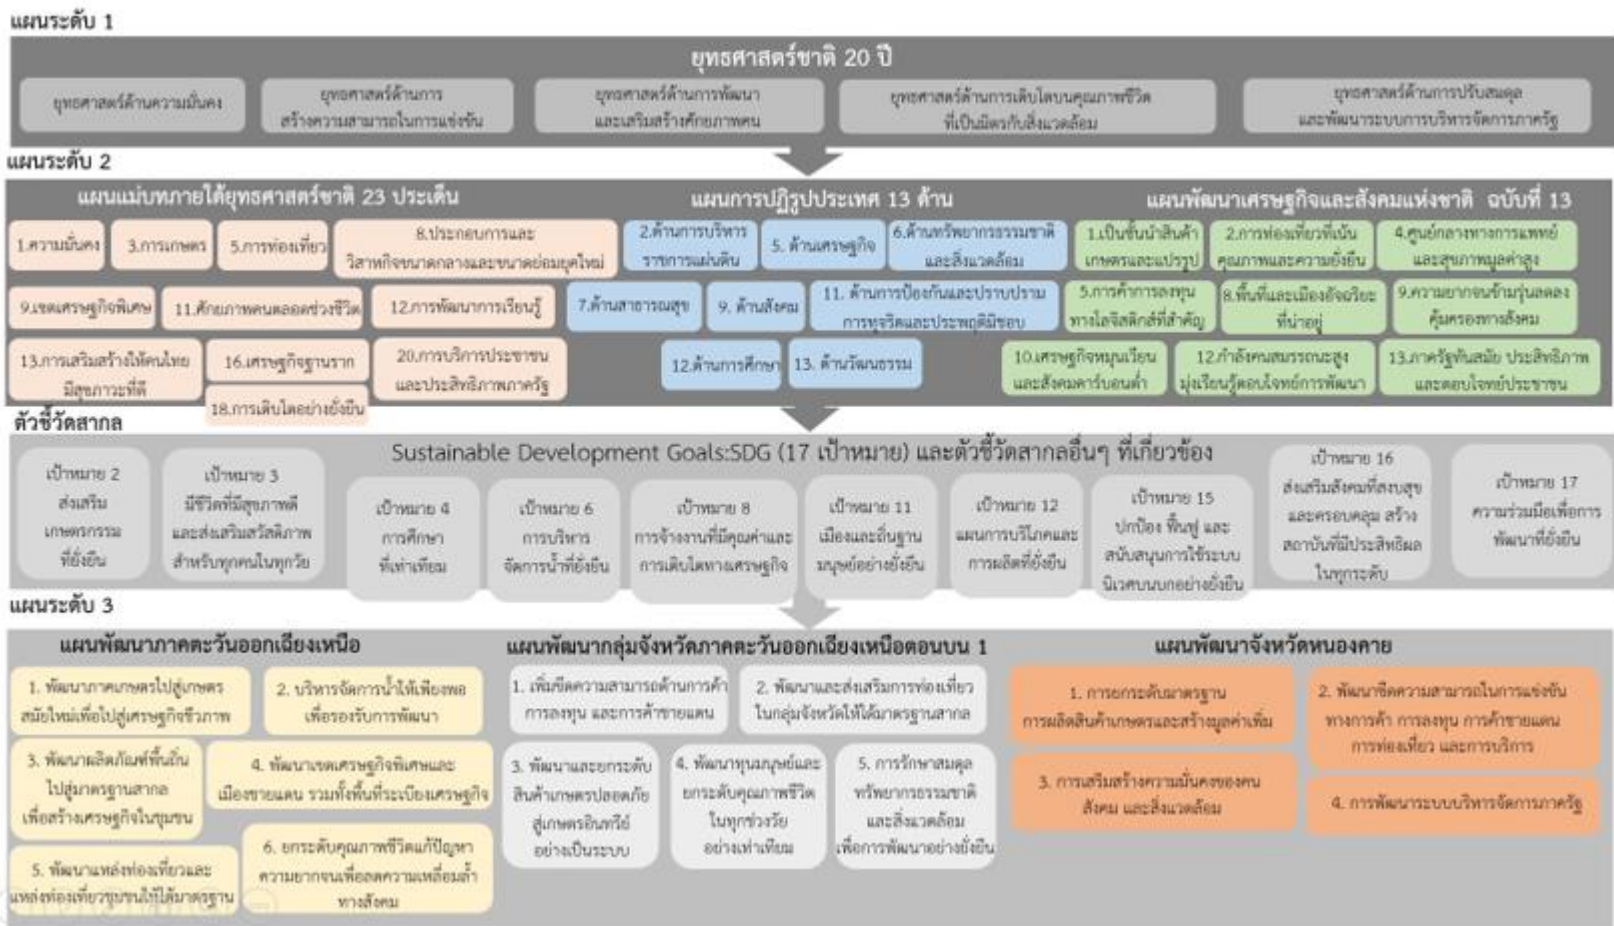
แผนระดับ 1

ยุทธศาสตร์ชาติ 20 ปี

ยุทธศาสตร์ด้านความมั่นคง

ยุทธศาสตร์ด้านการสร้างความสามารถในการแข่งขัน

ยุทธศาสตร์ด้านการพัฒนาและเสริมสร้างศักยภาพคน

ยุทธศาสตร์ด้านการเติบโตบนคุณภาพชีวิตที่เป็นมิตรกับสิ่งแวดล้อม

ยุทธศาสตร์ด้านการปรับสมดุลและพัฒนาระบบการบริหารจัดการภาครัฐ

แผนระดับ 2

แผนแม่บทภายใต้ยุทธศาสตร์ชาติ 23 ประเด็น

1.ความมั่นคง

3.การเกษตร

5.การท่องเที่ยว

8.ผู้ประกอบการและวิสาหกิจขนาดกลางและขนาดย่อมยุคใหม่

9.เขตเศรษฐกิจพิเศษ

11.ศักยภาพคนตลอดช่วงชีวิต

12.การพัฒนาการเรียนรู้

13.การเสริมสร้างให้คนไทยมีสุขภาวะที่ดี

16.เศรษฐกิจฐานราก

20.การบริการประชาชนและประสิทธิภาพภาครัฐ

18.การเติบโตอย่างยั่งยืน

แผนการปฏิรูปประเทศ 13 ด้าน

2.ด้านการบริหารราชการแผ่นดิน

5. ด้านเศรษฐกิจ

6.ด้านทรัพยากรธรรมชาติและสิ่งแวดล้อม

7.ด้านสาธารณสุข

9. ด้านสังคม

11. ด้านการป้องกันและปราบปรามการทุจริตและประพฤติมิชอบ

12.ด้านการศึกษา

13. ด้านวัฒนธรรม

แผนพัฒนาเศรษฐกิจและสังคมแห่งชาติ ฉบับที่ 13

1.เป็นชั้นนำสินค้าเกษตรและแปรรูป

2.การท่องเที่ยวที่เน้นคุณภาพและความยั่งยืน

4.ศูนย์กลางทางการแพทย์และสุขภาพมูลค่าสูง

5.การค้าการลงทุนทางโลจิสติกส์ที่สำคัญ

8.พื้นที่และเมืองอัจฉริยะที่น่าอยู่

9.ความยากจนข้ามรุ่นลดลง คุ้มครองทางสังคม

10.เศรษฐกิจหมุนเวียนและสังคมคาร์บอนต่ำ

12.กำลังคนสมรรถนะสูง มุ่งเรียนรู้ตอบโจทย์การพัฒนา

13.ภาครัฐทันสมัย ประสิทธิภาพ และตอบโจทย์ประชาชน

ตัวชี้วัดสากล

Sustainable Development Goals:SDG (17 เป้าหมาย) และตัวชี้วัดสากลอื่นๆ ที่เกี่ยวข้อง

เป้าหมาย 2 ส่งเสริมเกษตรกรรมที่ยั่งยืน

เป้าหมาย 3 มีชีวิตที่มีสุขภาพดี และส่งเสริมสวัสดิภาพสำหรับทุกคนในทุกวัย

เป้าหมาย 4 การศึกษาที่เท่าเทียม

เป้าหมาย 6 การบริหารจัดการน้ำที่ยั่งยืน

เป้าหมาย 8 การจ้างงานที่มีคุณค่าและการเติบโตทางเศรษฐกิจ

เป้าหมาย 11 เมืองและถิ่นฐานมนุษย์อย่างยั่งยืน

เป้าหมาย 12 แผนการบริโภคและการผลิตที่ยั่งยืน

เป้าหมาย 15 ปกป้อง ฟื้นฟู และสนับสนุนการใช้ระบบนิเวศบนบกอย่างยั่งยืน

เป้าหมาย 16 ส่งเสริมสังคมที่สงบสุข และครอบคลุม สร้างสถาบันที่มีประสิทธิผลในทุกระดับ

เป้าหมาย 17 ความร่วมมือเพื่อการพัฒนาที่ยั่งยืน

แผนระดับ 3

แผนพัฒนาภาคตะวันออกเฉียงเหนือ

1. พัฒนาภาคเกษตรไปสู่เกษตรสมัยใหม่เพื่อไปสู่เศรษฐกิจชีวภาพ

2. บริหารจัดการน้ำให้เพียงพอเพื่อรองรับการพัฒนา

3. พัฒนาผลิตภัณฑ์พื้นถิ่นไปสู่มาตรฐานสากลเพื่อสร้างเศรษฐกิจในชุมชน

4. พัฒนาเขตเศรษฐกิจพิเศษและเมืองชายแดน รวมทั้งพื้นที่ระเบียงเศรษฐกิจ

5. พัฒนาแหล่งท่องเที่ยวและแหล่งท่องเที่ยวชุมชนให้ได้มาตรฐาน

6. ยกระดับคุณภาพชีวิตแก้ปัญหาความยากจนเพื่อลดความเหลื่อมล้ำทางสังคม

แผนพัฒนากลุ่มจังหวัดภาคตะวันออกเฉียงเหนือตอนบน 1

1. เพิ่มขีดความสามารถด้านการค้า การลงทุน และการค้าชายแดน

2. พัฒนาและส่งเสริมการท่องเที่ยวในกลุ่มจังหวัดให้ได้มาตรฐานสากล

3. พัฒนาและยกระดับสินค้าเกษตรปลอดภัยสู่เกษตรอินทรีย์อย่างเป็นระบบ

4. พัฒนาทุนมนุษย์และยกระดับคุณภาพชีวิตในทุกช่วงวัยอย่างเท่าเทียม

5. การรักษาสมดุลทรัพยากรธรรมชาติและสิ่งแวดล้อมเพื่อการพัฒนาอย่างยั่งยืน

แผนพัฒนาจังหวัดหนองคาย

1. การยกระดับมาตรฐานการผลิตสินค้าเกษตรและสร้างมูลค่าเพิ่ม

2. พัฒนาขีดความสามารถในการแข่งขันทางการค้า การลงทุน การค้าชายแดน การท่องเที่ยว และการบริการ

3. การเสริมสร้างความมั่นคงของคน สังคม และสิ่งแวดล้อม

4. การพัฒนาระบบบริหารจัดการภาครัฐ